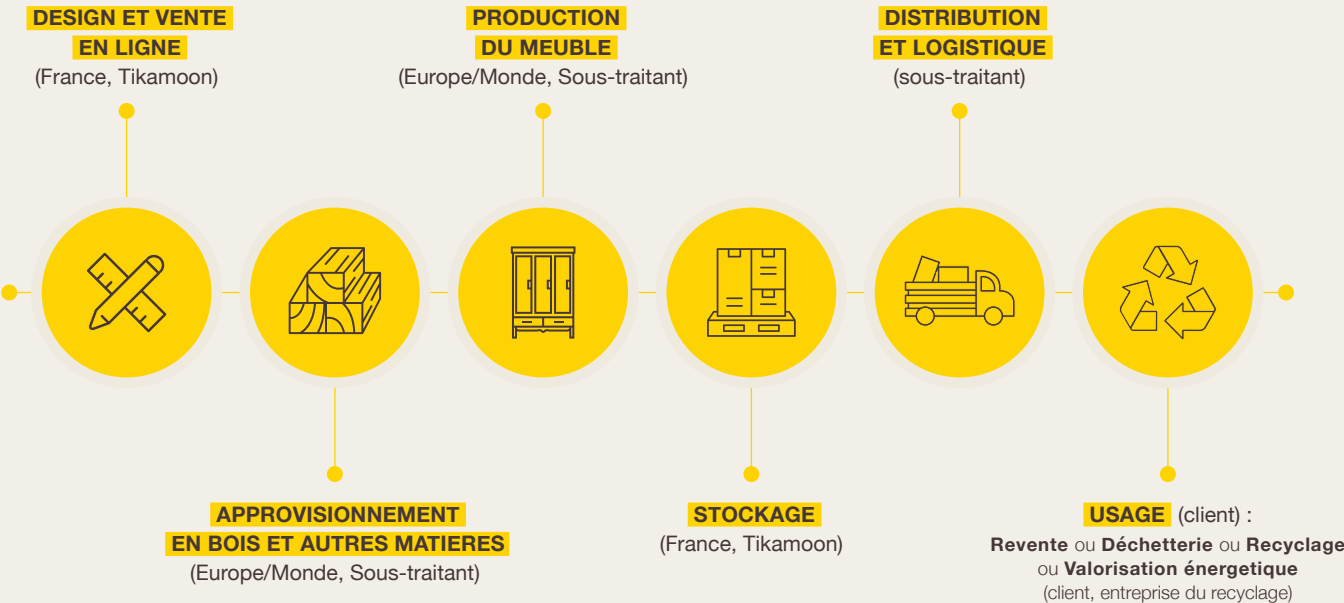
DESIGN ET VENTE EN LIGNE
(France, Tikamoon)

PRODUCTION DU MEUBLE
(Europe/Monde, Sous-traitant)

DISTRIBUTION ET LOGISTIQUE
(sous-traitant)

APPROVISIONNEMENT EN BOIS ET AUTRES MATIERES
(Europe/Monde, Sous-traitant)

STOCKAGE
(France, Tikamoon)

USAGE (client) :
Revente ou Déchetterie ou Recyclage ou Valorisation énergetique
(client, entreprise du recyclage)